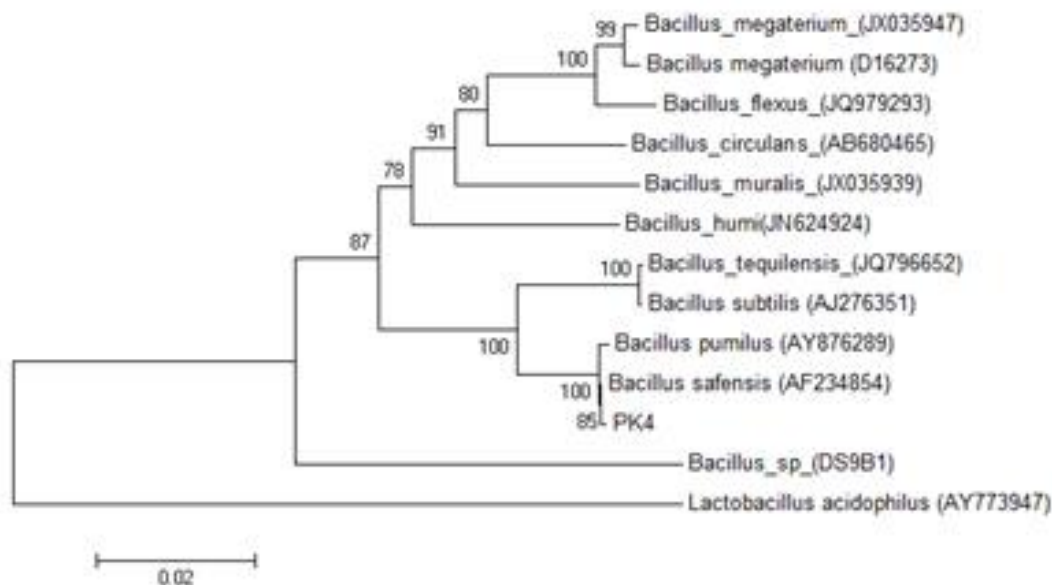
99 Bacillus_megaterium_(JX035947)
100 Bacillus megaterium (D16273)
80 Bacillus_flexus_(JQ979293)
91 Bacillus_circulans_(AB680465)
78 Bacillus_muralis_(JX035939)
Bacillus_humi(JN624924)
87
100 Bacillus_tequilensis_(JQ796652)
Bacillus subtilis (AJ276351)
100 Bacillus pumilus (AY876289)
100 Bacillus safensis (AF234854)
85 PK4
Bacillus_sp_(DS9B1)
Lactobacillus acidophilus (AY773947)
0.02